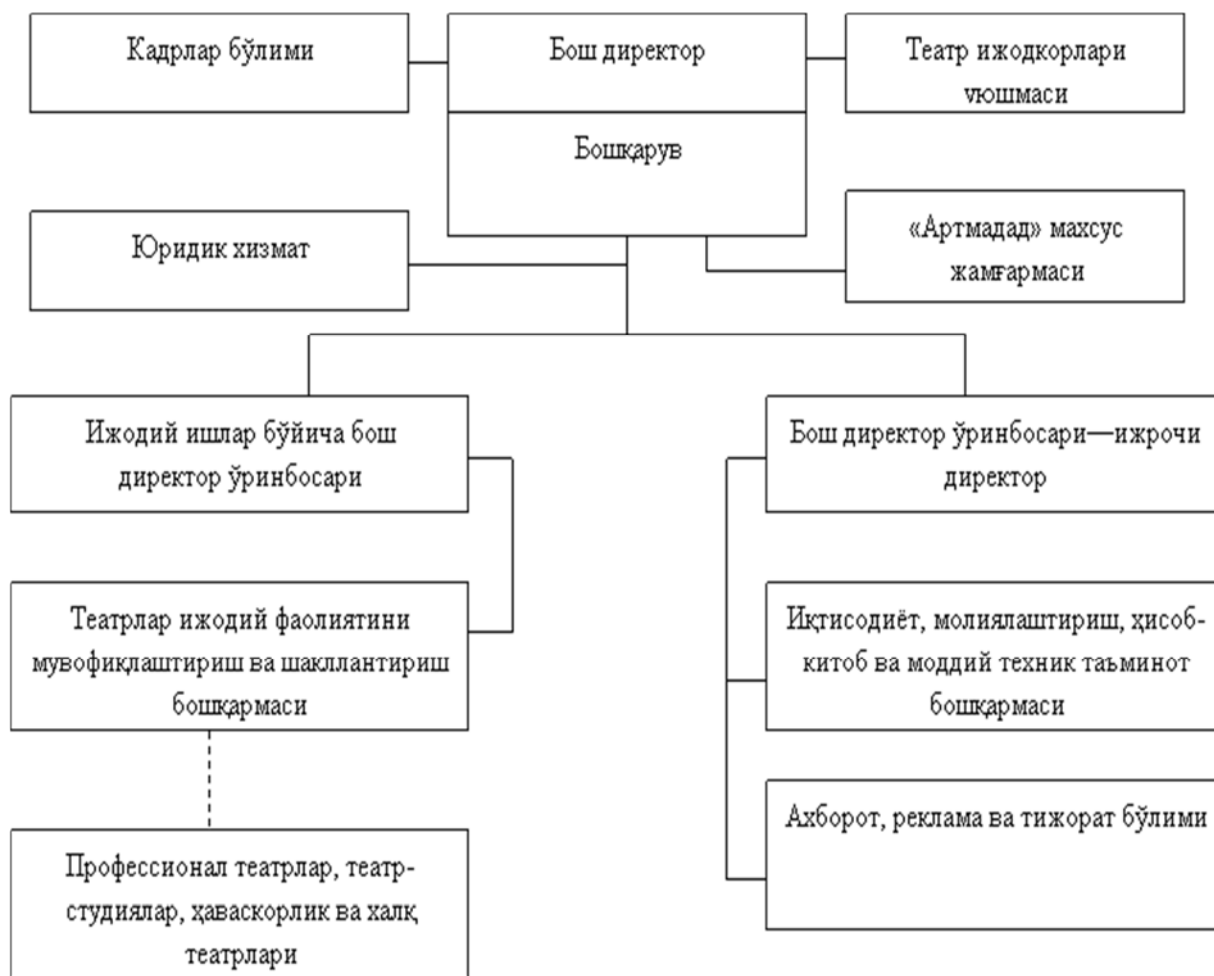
Кадрлар бўлими

Бош директор

Театр ижодкорлари уюшмаси

Бошқарув

Юридик хизмат

«Артмадад» махсус жамғармаси

Ижодий ишлар бўйича бош директор ўринбосари

Бош директор ўринбосари—ижрочи директор

Театрлар ижодий фаолиятини мувофиқлаштириш ва шакллантириш бошқармаси

Иқтисодиёт, молиялаштириш, ҳисоб-китоб ва моддий техник таъминот бошқармаси

Ахборот, реклама ва тижорат бўлими

Профессионал театрлар, театр-студиялар, ҳаваскорлик ва халқ театрлари